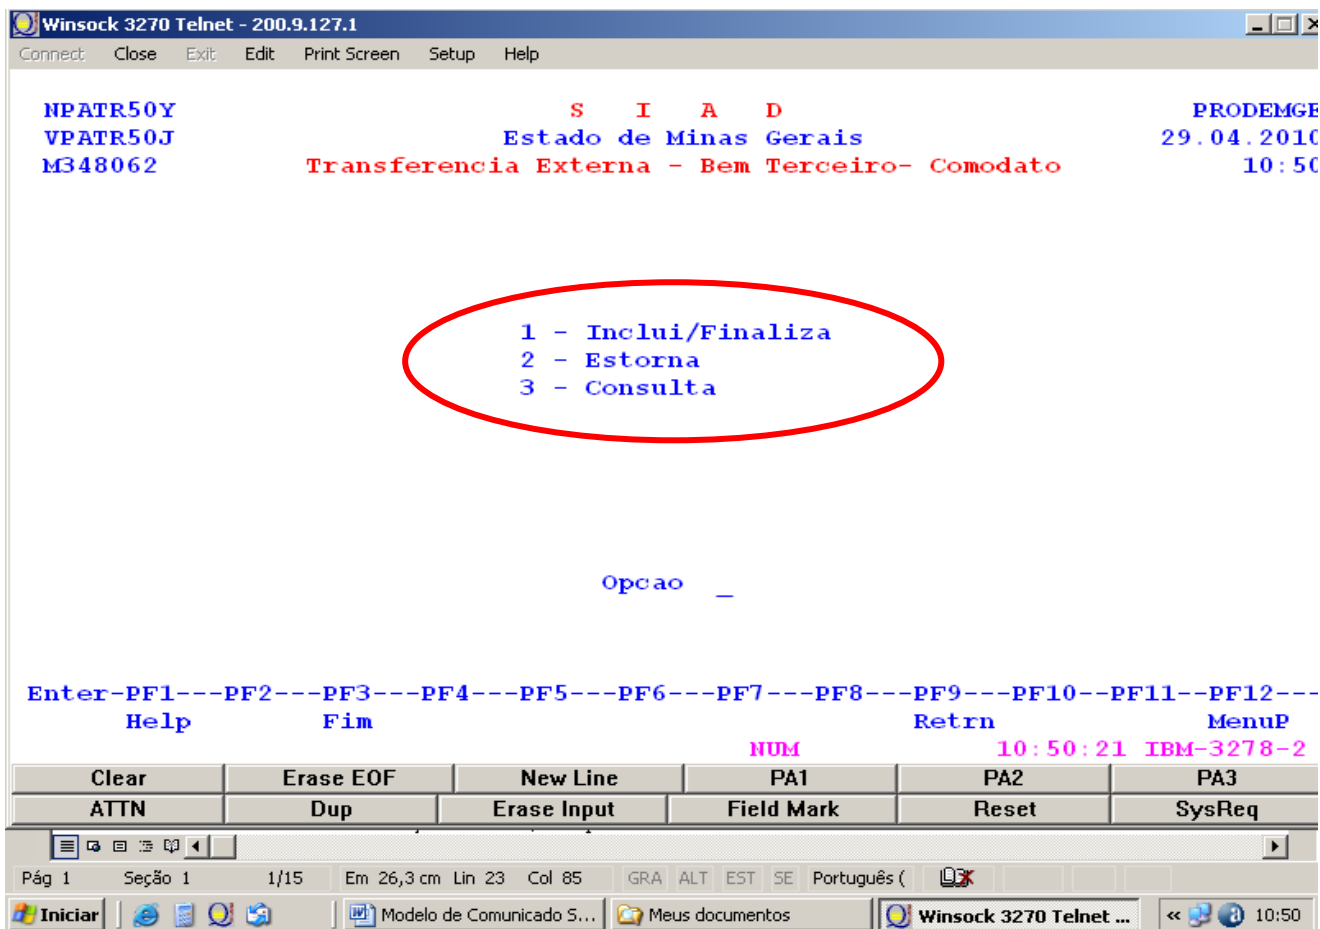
Winsock 3270 Telnet - 200.9.127.1

Connect Close Exit Edit Print Screen Setup Help

NPATR50Y S I A D PRODEMGE
VPATR50J Estado de Minas Gerais 29.04.2010
M348062 Transferencia Externa - Bem Terceiro- Comodato 10:50

1 - Inclui/Finaliza
2 - Estorna
3 - Consulta

Opcao _

Enter-PF1---PF2---PF3---PF4---PF5---PF6---PF7---PF8---PF9---PF10--PF11--PF12---
Help Fim Retrn MenuP
NUM 10:50:21 IBM-3278-2

| Clear | Erase EOF | New Line | PA1 | PA2 | PA3 |
|---|---|---|---|---|---|
| ATTN | Dup | Erase Input | Field Mark | Reset | SysReq |

Pág 1 Seção 1 1/15 Em 26,3 cm Lin 23 Col 85 GRA ALT EST SE Português (

Iniciar Modelo de Comunicado S... Meus documentos Winsock 3270 Telnet ... « 10:50